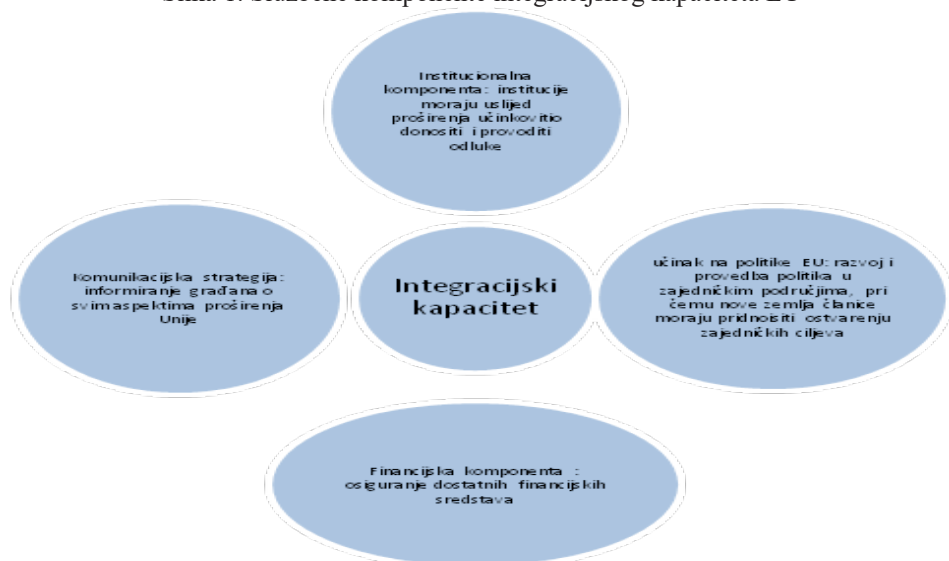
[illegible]

Institucionalna komponenta: institucije moraju uslijed proširenja učinkovitio donositi i provoditi odluke

Komunikacijska strategija: informiranje građana o svim aspektima proširenja Unije

Integracijski kapacitet

učinak na politike EU: razvoj i provedba politika u zajedničkim područjima, pri čemu nove zemlja članice moraju pridnoisiti ostvarenju zajedničkih ciljeva

Financijska komponenta : osiguranje dostatnih financijskih sredstava